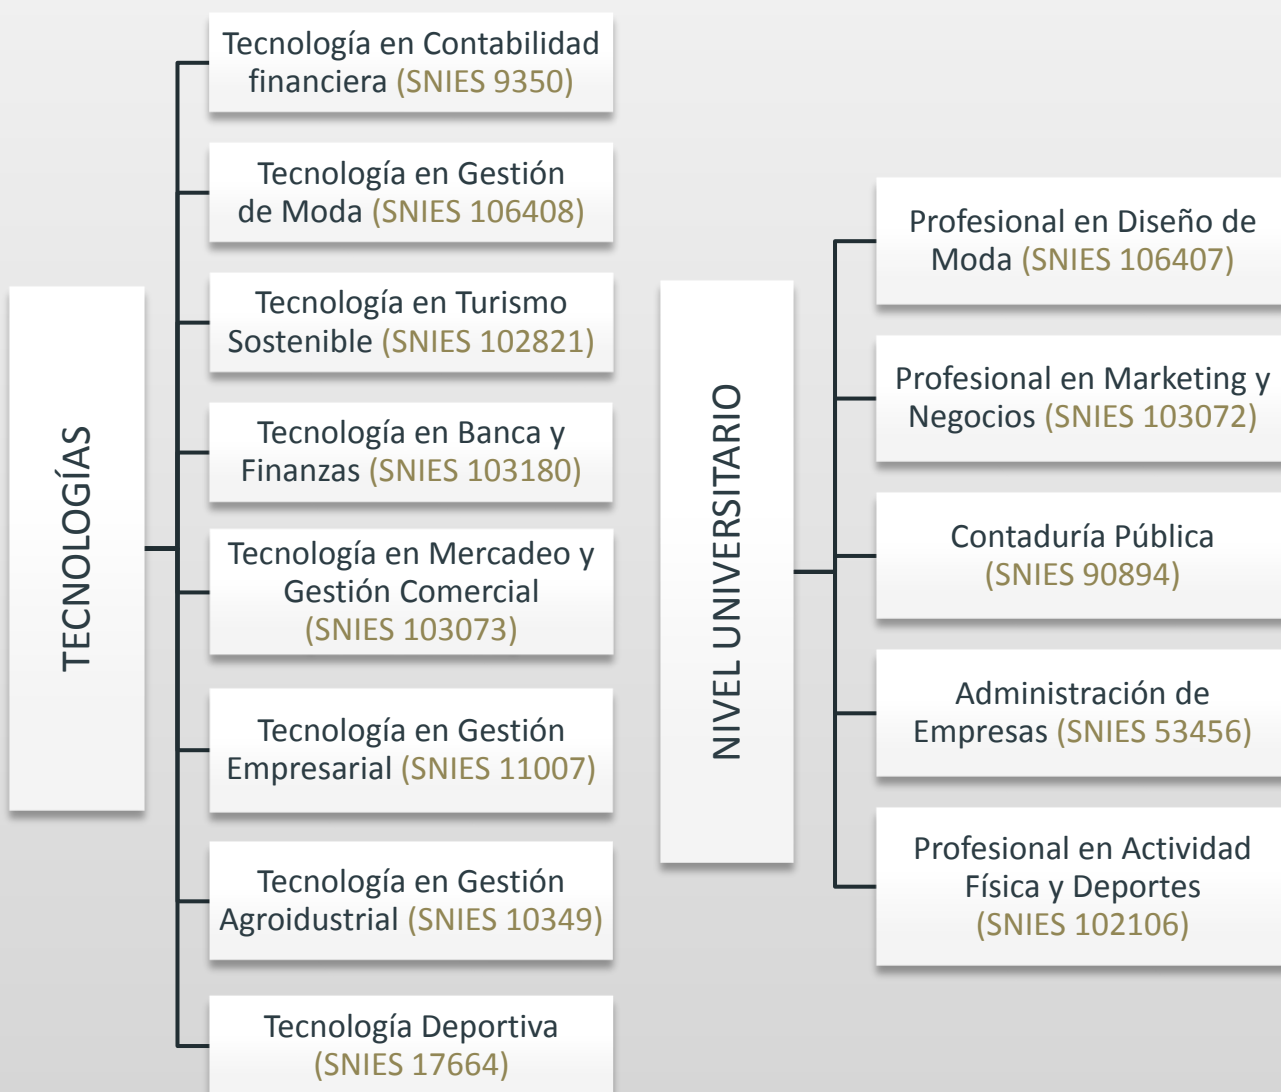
TECNOLOGÍAS

Tecnología en Contabilidad financiera (SNIES 9350)

Tecnología en Gestión de Moda (SNIES 106408)

Tecnología en Turismo Sostenible (SNIES 102821)

Tecnología en Banca y Finanzas (SNIES 103180)

Tecnología en Mercadeo y Gestión Comercial (SNIES 103073)

Tecnología en Gestión Empresarial (SNIES 11007)

Tecnología en Gestión Agroidustrial (SNIES 10349)

Tecnología Deportiva (SNIES 17664)

NIVEL UNIVERSITARIO

Profesional en Diseño de Moda (SNIES 106407)

Profesional en Marketing y Negocios (SNIES 103072)

Contaduría Pública (SNIES 90894)

Administración de Empresas (SNIES 53456)

Profesional en Actividad Física y Deportes (SNIES 102106)